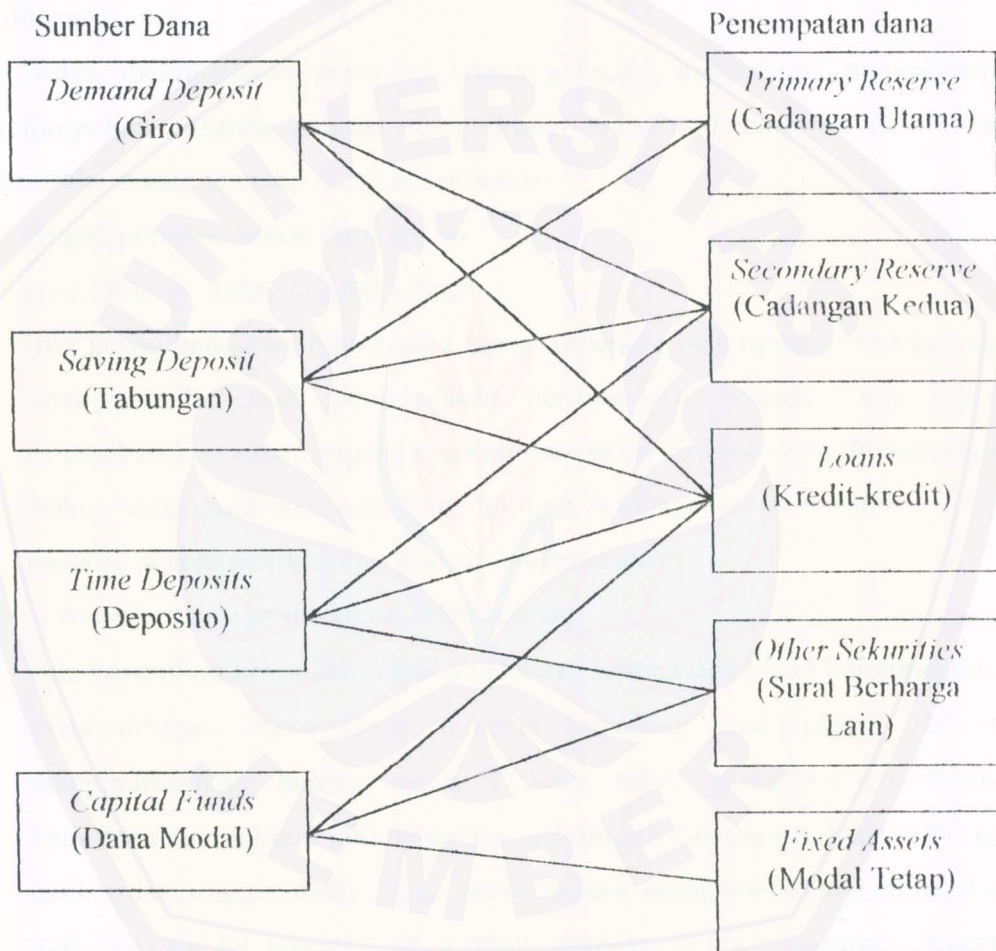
Sumber Dana

Demand Deposit
(Giro)

Saving Deposit
(Tabungan)

Time Deposits
(Deposito)

Capital Funds
(Dana Modal)

Penempatan dana

Primary Reserve
(Cadangan Utama)

Secondary Reserve
(Cadangan Kedua)

Loans
(Kredit-kredit)

Other Sekurities
(Surat Berharga Lain)

Fixed Assets
(Modal Tetap)